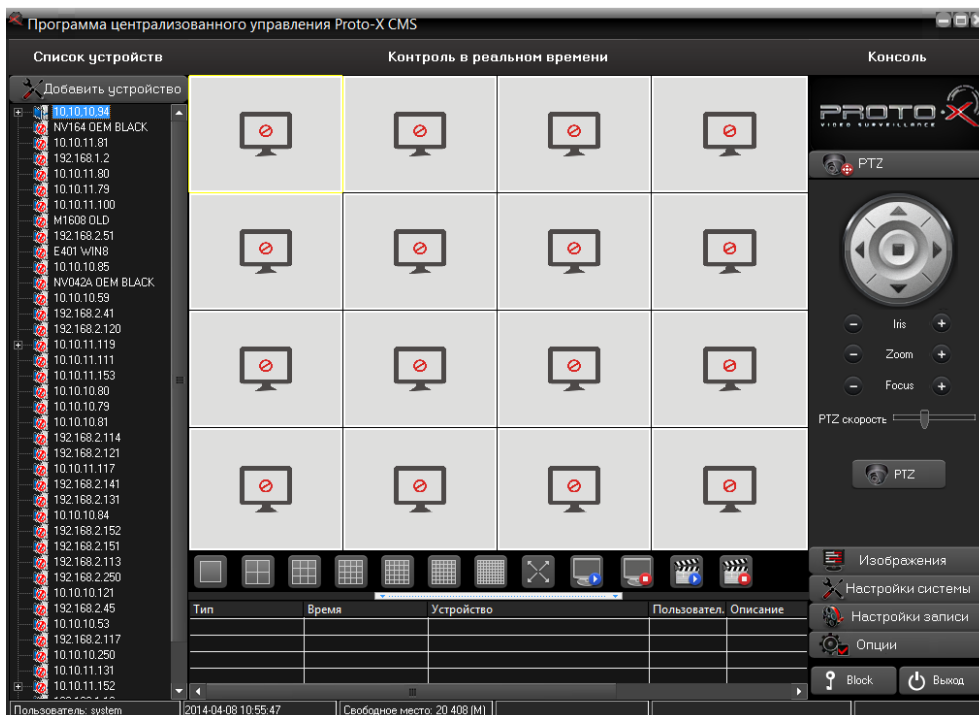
Программа централизованного управления Proto-X CMS

Список устройств

Контроль в реальном времени

Консоль

Добавить устройство

10.10.10.94
NV164 OEM BLACK
10.10.11.81
192.168.1.2
10.10.11.80
10.10.11.79
10.10.11.100
M1608 OLD
192.168.2.51
E401 WIN8
10.10.10.85
NV042A OEM BLACK
10.10.10.59
192.168.2.41
192.168.2.120
10.10.11.119
10.10.11.111
10.10.11.153
10.10.10.80
10.10.10.79
10.10.10.81
192.168.2.114
192.168.2.121
10.10.11.117
192.168.2.141
192.168.2.131
10.10.10.84
192.168.2.152
192.168.2.151
192.168.2.113
192.168.2.250
10.10.10.121
192.168.2.45
10.10.10.53
192.168.2.117
10.10.10.250
10.10.11.131
10.10.11.152

PROTO-X
VIDEO SURVEILLANCE

PTZ

Iris

Zoom

Focus

PTZ скорость

PTZ

| Тип | Время | Устройство | Пользовател. | Описание |
|---|---|---|---|---|
| | | | | |

Изображения

Настройки системы

Настройки записи

Опции

Block

Выход

Пользователь: system

2014-04-08 10:55:47

Свободное место: 20 408 (M)